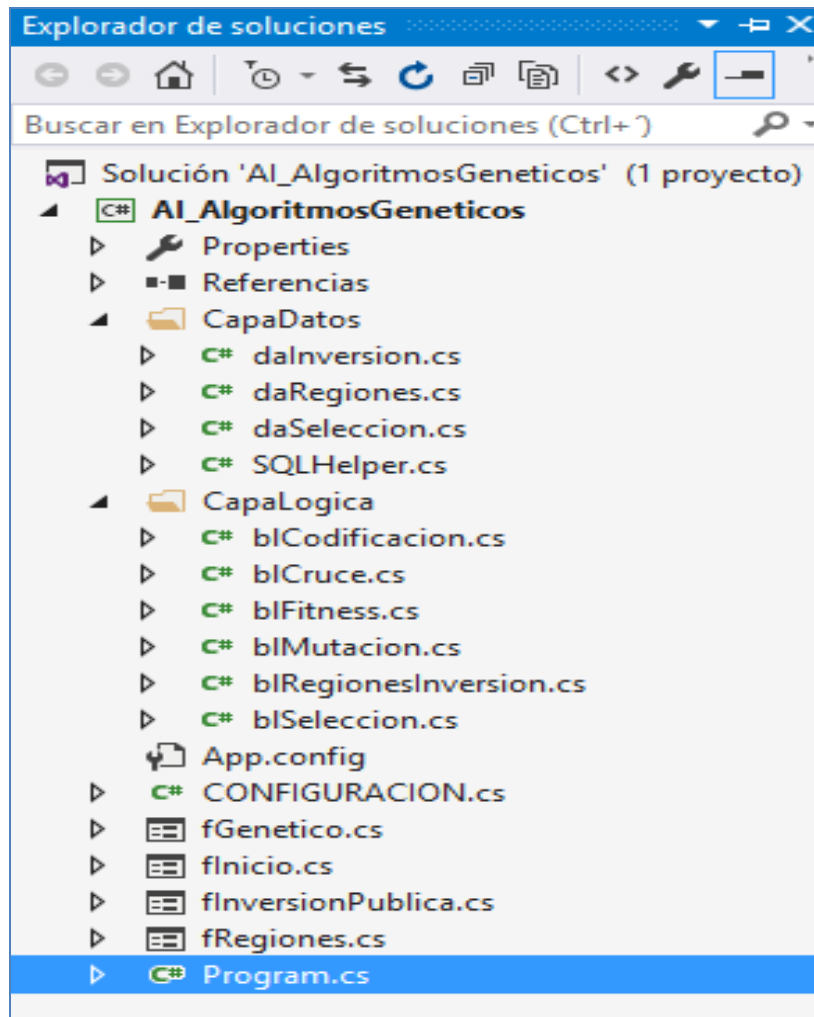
Explorador de soluciones

Buscar en Explorador de soluciones (Ctrl+´)

Solución 'AI_AlgoritmosGeneticos' (1 proyecto)
AI_AlgoritmosGeneticos
Properties
Referencias
CapaDatos
daInversion.cs
daRegiones.cs
daSeleccion.cs
SQLHelper.cs
CapaLogica
blCodificacion.cs
blCruce.cs
blFitness.cs
blMutacion.cs
blRegionesInversion.cs
blSeleccion.cs
App.config
CONFIGURACION.cs
fGenetico.cs
fInicio.cs
fInversionPublica.cs
fRegiones.cs
Program.cs